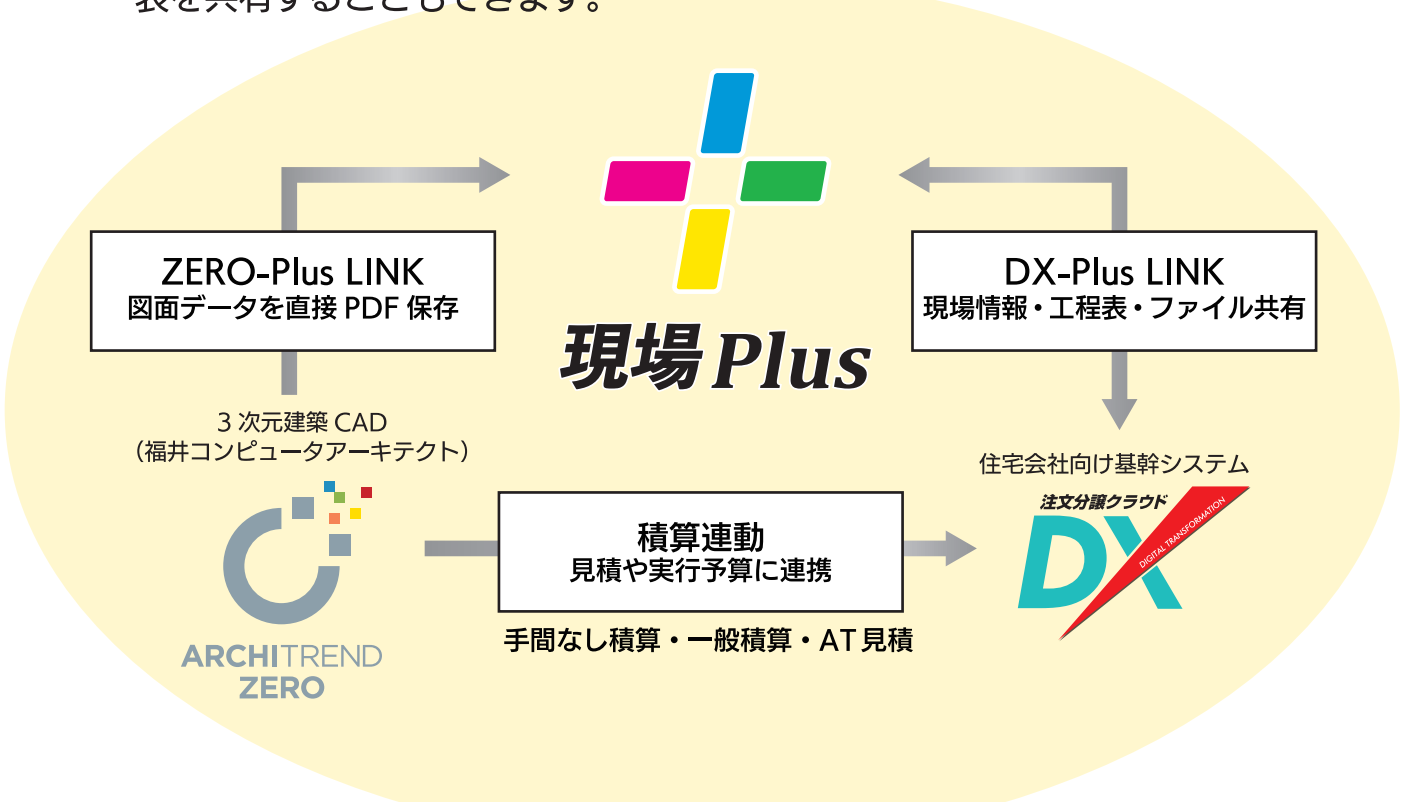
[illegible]

ZERO-Plus LINK
図面データを直接 PDF 保存

現場Plus

DX-Plus LINK
現場情報・工程表・ファイル共有

3 次元建築 CAD
（福井コンピュータアーキテクト）

ARCHITREND
ZERO

積算連動
見積や実行予算に連携

手間なし積算・一般積算・AT 見積

住宅会社向け基幹システム

注文分譲クラウド
DX
DIGITAL TRANSFORMATION